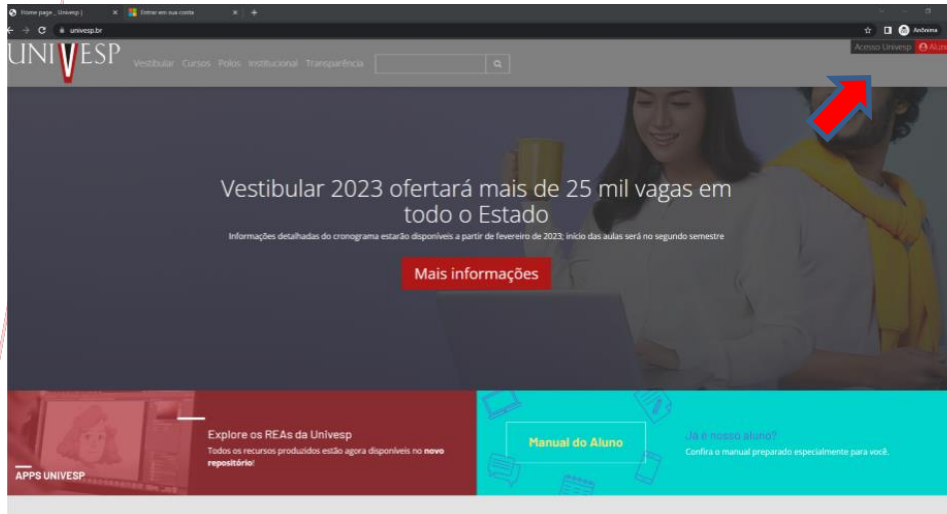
Home page _ Univesp | ×
Entrar em sua conta ×
+

univesp.br

Anônima

Acesso Univesp | Aluno

UNIVESP

Vestibular Cursos Polos Institucional Transparência

Vestibular 2023 ofertará mais de 25 mil vagas em todo o Estado

Informações detalhadas do cronograma estarão disponíveis a partir de fevereiro de 2023; início das aulas será no segundo semestre

Mais informações

APPS UNIVESP

Explore os REAs da Univesp

Todos os recursos produzidos estão agora disponíveis no novo repositório!

Manual do Aluno

Já é nosso aluno?

Confira o manual preparado especialmente para você.